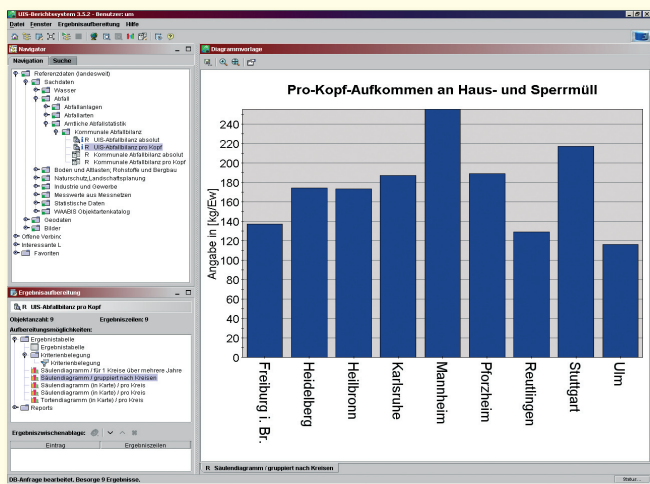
UIS-Berichtsystem 3.5.2 - Benutzer: um

Datei Fenster Ergebnisaufbereitung Hilfe

Navigator

Navigation Suche

Referenzdaten (landesweit)
Sachdaten
Wasser
Abfall
Abfallanlagen
Abfallarten
Amtliche Abfallstatistik
Kommunale Abfallbilanz
R UIS-Abfallbilanz absolut
R UIS-Abfallbilanz pro Kopf
R Kommunale Abfallbilanz absolut
R Kommunale Abfallbilanz pro Kopf
Boden und Altlasten, Rohstoffe und Bergbau
Naturschutz, Landschaftsplanung
Industrie und Gewerbe
Messwerte aus Messnetzen
Statistische Daten
WAABIS Objektartenkatalog
Geodaten
Bilder
Offene Verbindungen
Interessante L
Favoriten

Ergebnisaufbereitung

R UIS-Abfallbilanz pro Kopf

Objektanzahl: 9 Ergebniszeilen: 9

Aufbereitungsmöglichkeiten:

Ergebnistabelle
Ergebnistabelle
Kriterienbelegung
Kriterienbelegung
Säulendiagramm / für 1 Kreise über mehrere Jahre
Säulendiagramm / gruppiert nach Kreisen
Säulendiagramm (in Karte) / pro Kreis
Säulendiagramm (in Karte) / pro Kreis
Tortendiagramm (in Karte) / pro Kreis
Reports

Ergebniszwischenablage:

| Eintrag | Ergebniszeilen |
|---|---|

Diagrammvorlage

Pro-Kopf-Aufkommen an Haus- und Sperrmüll

Angabe in [kg/Ew]

240
220
200
180
160
140
120
100
80
60
40
20
0

Freiburg i. Br.
Heidelberg
Heilbronn
Karlsruhe
Mannheim
Pforzheim
Reutlingen
Stuttgart
Ulm

R Säulendiagramm / gruppiert nach Kreisen

DB-Anfrage bearbeitet. Besorge 9 Ergebnisse.

Status